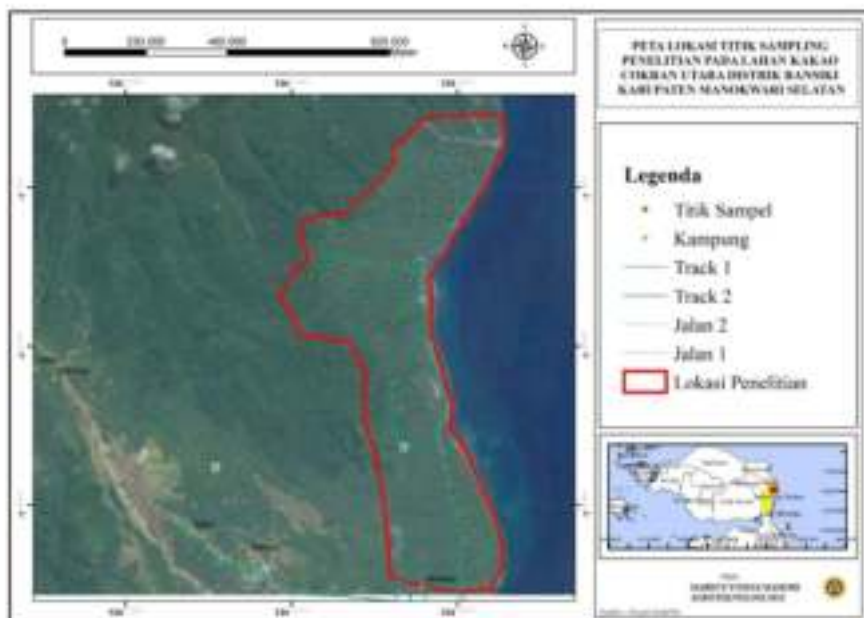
0 200 000 400 000 800 000 Meter

PETA LOKASI TITIK SAMPLING PENELITIAN PADA LAHAN KAKAO CIKRAN UTARA DISTRIK RANSIKI KABUPATEN MANOKWARI SELATAN

Legenda

Titik Sampel

Kampung

Track 1

Track 2

Jalan 2

Jalan 1

Lokasi Penelitian

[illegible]